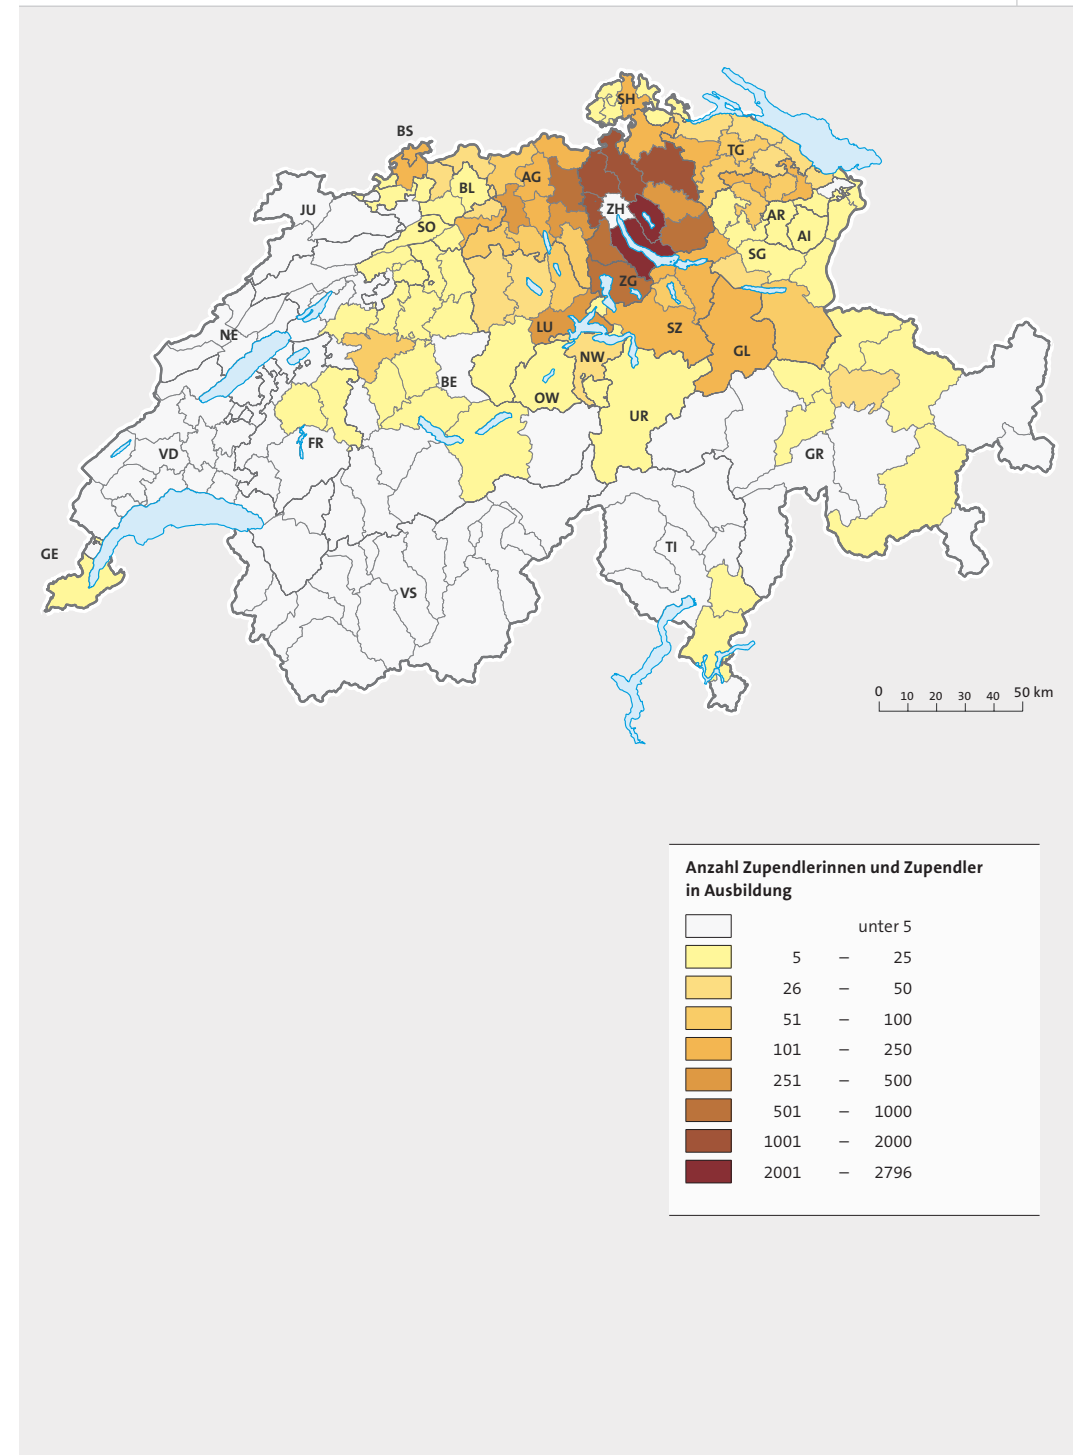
SH
BS
TG
BL
AG
JU
ZH
AR
SO
AI
SG
ZG
NE
LU
SZ
NW
GL
BE
OW
UR
FR
VD
GR
GE
TI
VS

0 10 20 30 40 50 km

Anzahl Zupendlerinnen und Zupendler in Ausbildung

| | |
|---|---|
| | unter 5 |
| | 5 – 25 |
| | 26 – 50 |
| | 51 – 100 |
| | 101 – 250 |
| | 251 – 500 |
| | 501 – 1000 |
| | 1001 – 2000 |
| | 2001 – 2796 |